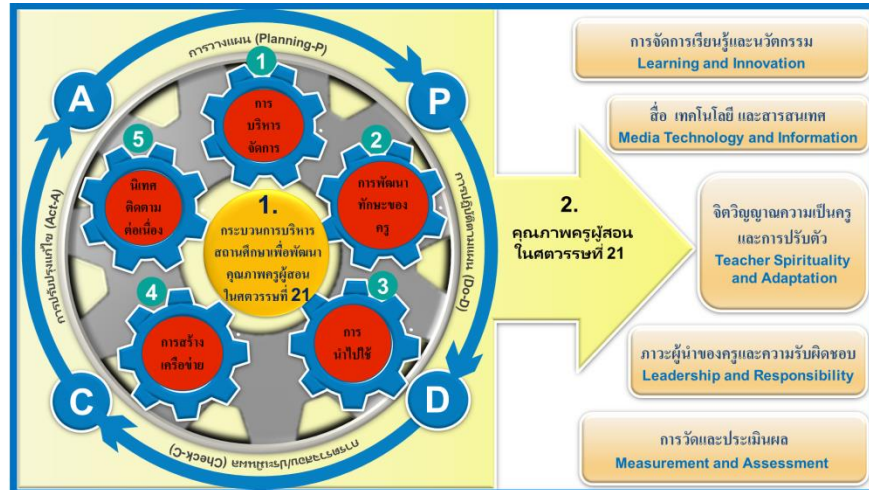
การวางแผน (Planning-P)

A

P

C

D

1
การบริหารจัดการ

2
การพัฒนาทักษะของครู

3
การนำไปใช้

4
การสร้างเครือข่าย

5
นิเทศติดตามต่อเนื่อง

1.
กระบวนการบริหารสถานศึกษาเพื่อพัฒนาคุณภาพครูผู้สอนในศตวรรษที่ 21

การปฏิบัติตามแผน (Do-D)

การตรวจสอบ/ประเมินผล (Check-C)

การปรับปรุงแก้ไข (Act-A)

2.
คุณภาพครูผู้สอนในศตวรรษที่ 21

การจัดการเรียนรู้และนวัตกรรม
Learning and Innovation

สื่อ เทคโนโลยี และสารสนเทศ
Media Technology and Information

จิตวิญญาณความเป็นครูและการปรับตัว
Teacher Spirituality and Adaptation

ภาวะผู้นำของครูและความรับผิดชอบ
Leadership and Responsibility

การวัดและประเมินผล
Measurement and Assessment